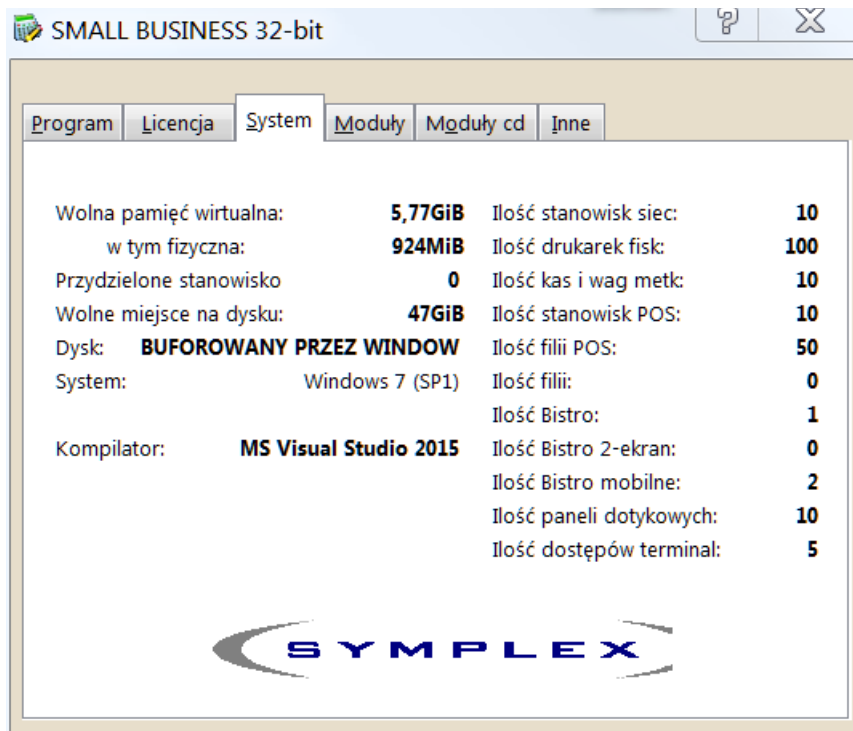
SMALL BUSINESS 32-bit

Program | Licencja | System | Moduły | Moduły cd | Inne

Wolna pamięć wirtualna: 5,77GiB
w tym fizyczna: 924MiB
Przydzielone stanowisko 0
Wolne miejsce na dysku: 47GiB
Dysk: BUFOROWANY PRZEZ WINDOW
System: Windows 7 (SP1)

Kompilator: MS Visual Studio 2015

Ilość stanowisk siec: 10
Ilość drukarek fisk: 100
Ilość kas i wag metk: 10
Ilość stanowisk POS: 10
Ilość filii POS: 50
Ilość filii: 0
Ilość Bistro: 1
Ilość Bistro 2-ekran: 0
Ilość Bistro mobilne: 2
Ilość paneli dotykowych: 10
Ilość dostępów terminal: 5

SYMPLEX